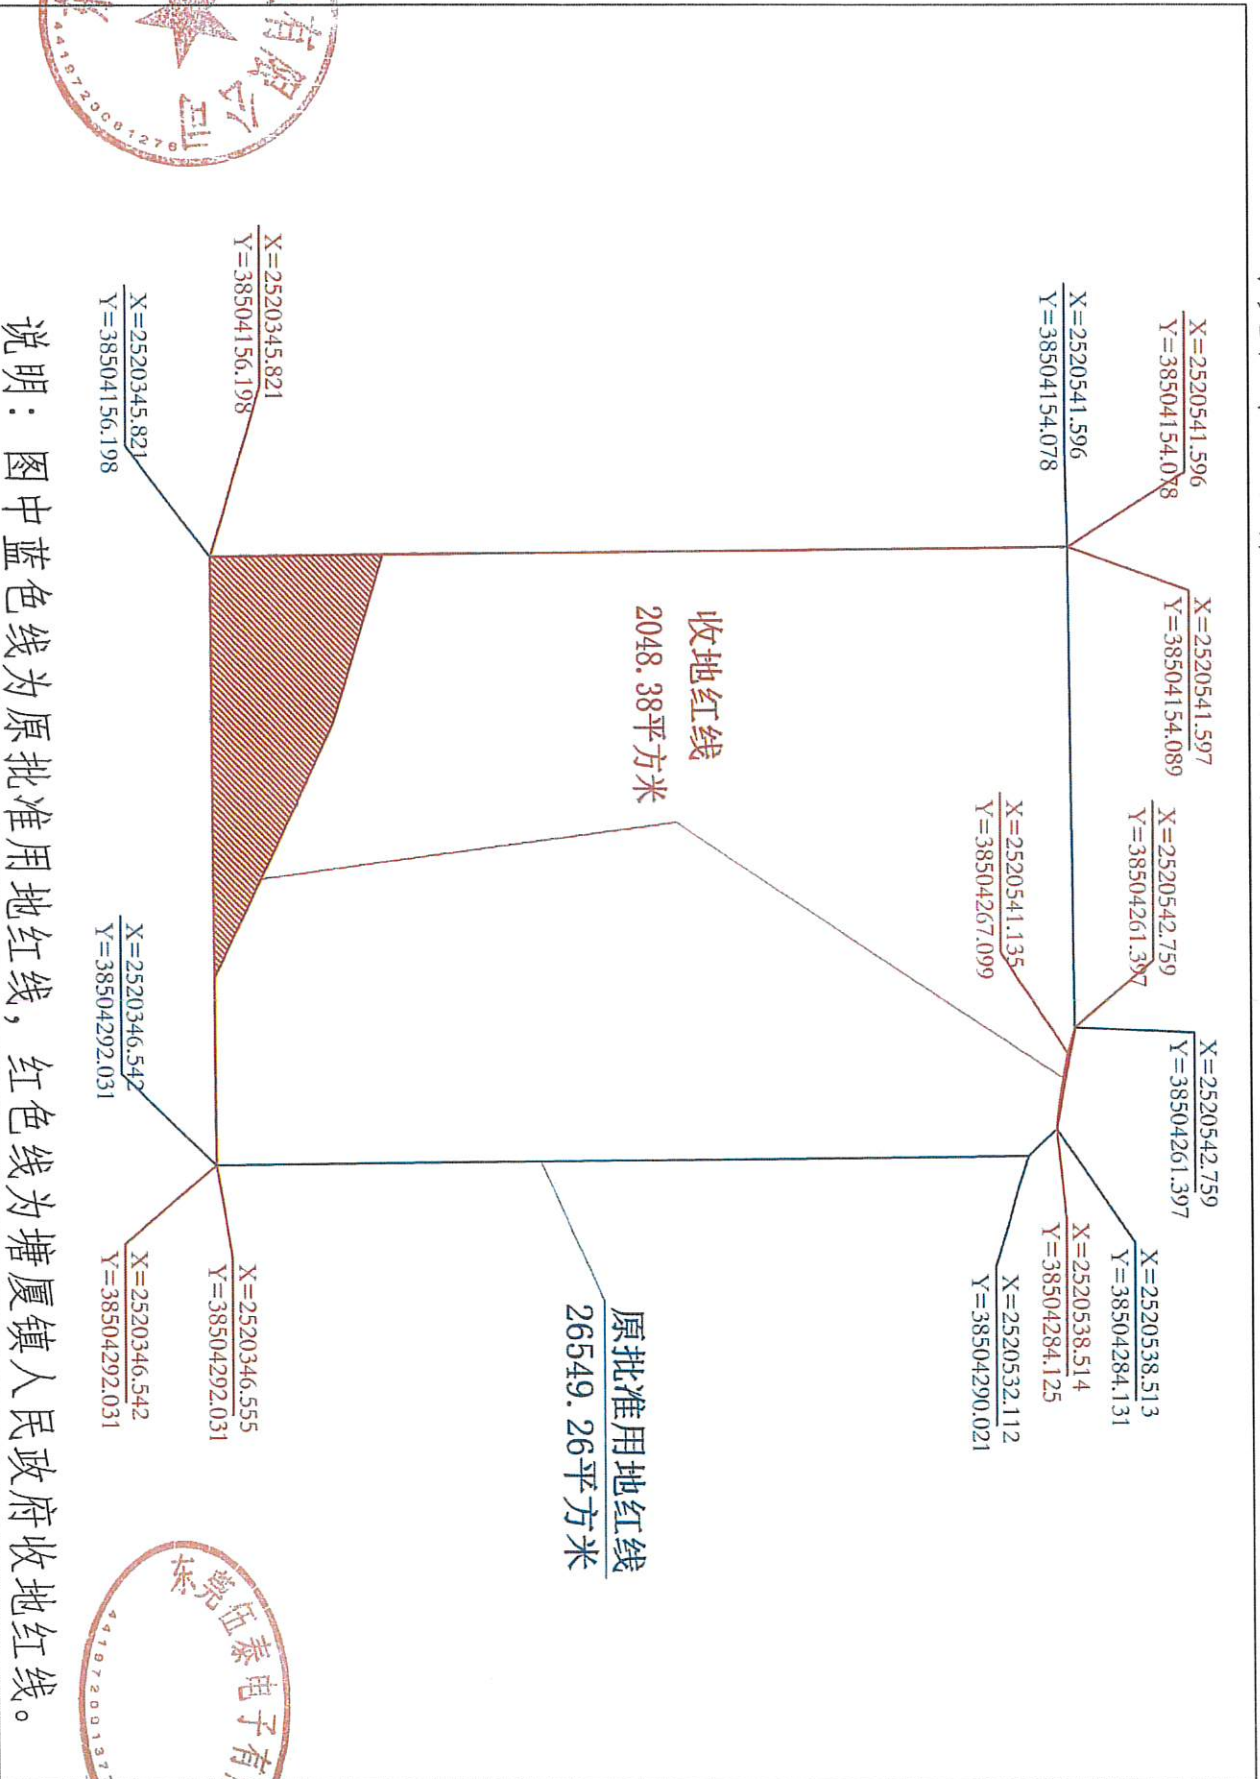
X=2520541.596
Y=38504154.078

X=2520541.596
Y=38504154.078

X=2520541.597
Y=38504154.089

X=2520542.759
Y=38504261.397

X=2520541.135
Y=38504267.099

X=2520542.759
Y=38504261.397

X=2520538.513
Y=38504284.131

X=2520538.514
Y=38504284.125

X=2520532.112
Y=38504290.021

收地红线
2048.38平方米

原批准用地红线
26549.26平方米

X=2520345.821
Y=38504156.198

X=2520345.821
Y=38504156.198

X=2520346.542
Y=38504292.031

X=2520346.555
Y=38504292.031

X=2520346.542
Y=38504292.031

说明：图中蓝色线为原批准用地红线，红色线为塘厦镇人民政府收地红线。

东莞伍泰电子有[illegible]
4419720001327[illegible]

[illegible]有限公司
44197200 01278